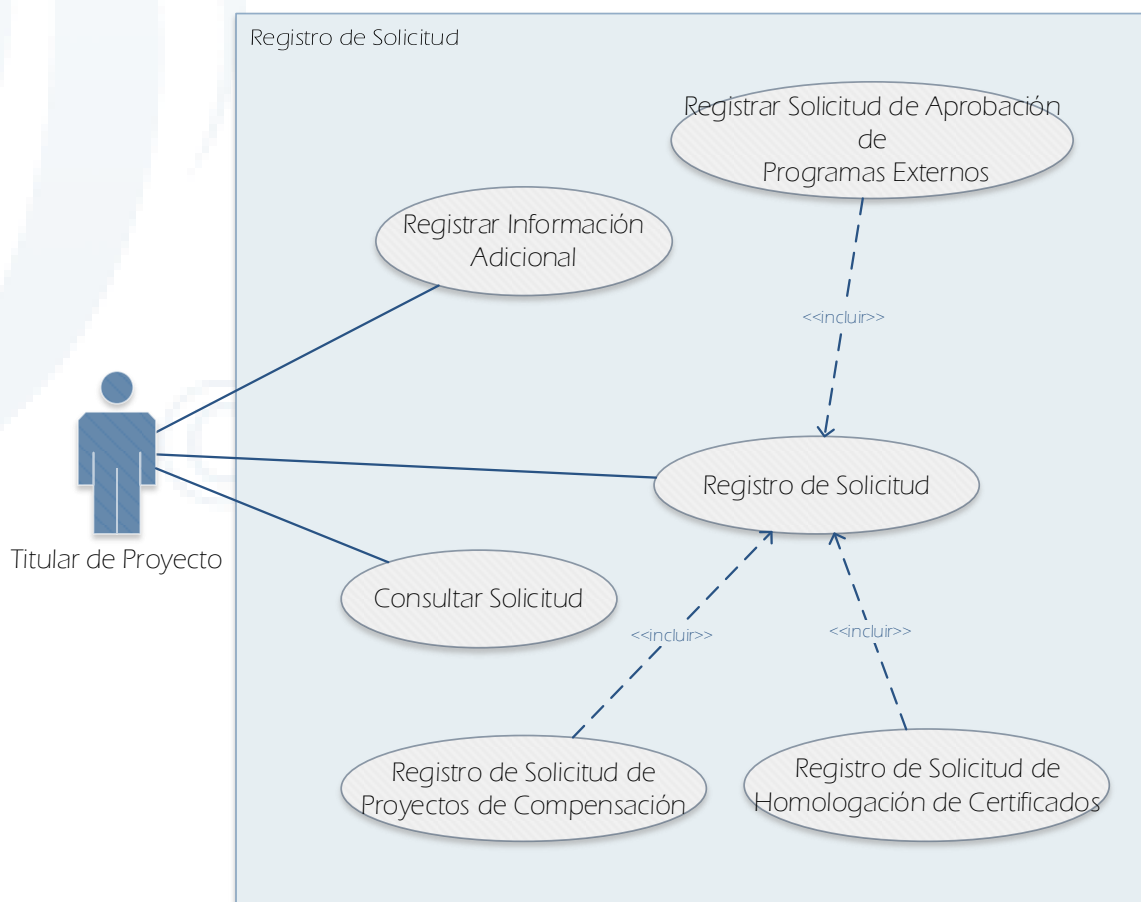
Registro de Solicitud

Registrar Solicitud de Aprobación de Programas Externos

Registrar Información Adicional

<<incluir>>

Registro de Solicitud

Titular de Proyecto

Consultar Solicitud

<<incluir>>

<<incluir>>

Registro de Solicitud de Proyectos de Compensación

Registro de Solicitud de Homologación de Certificados